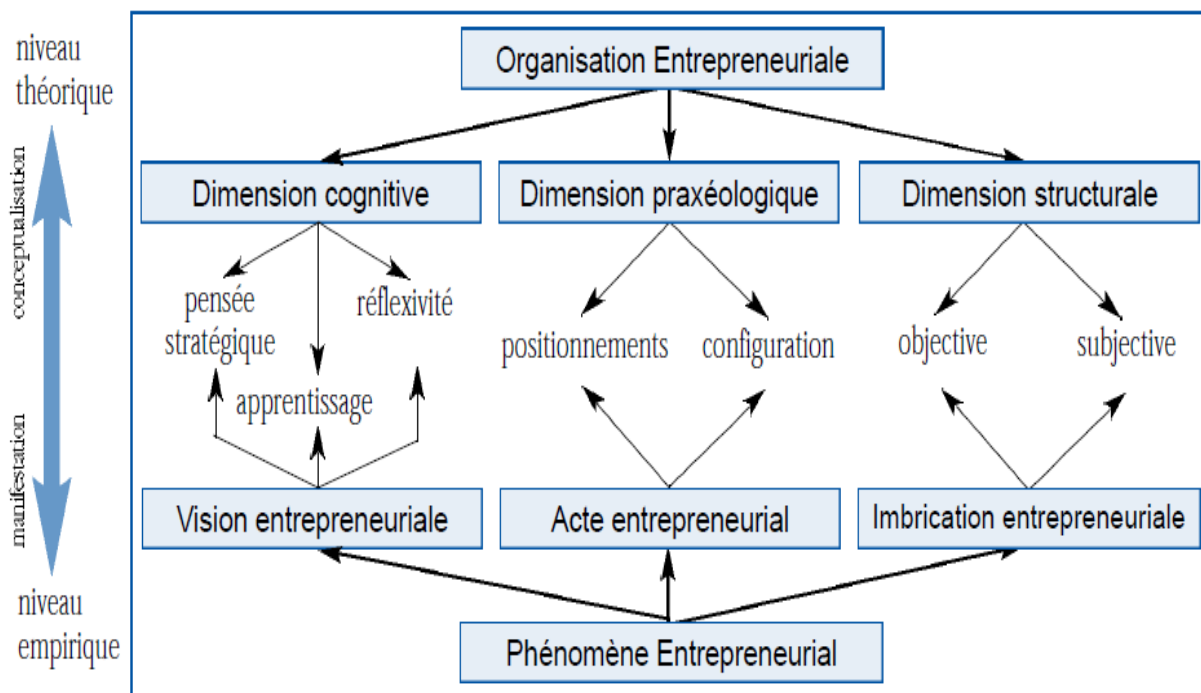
niveau théorique

conceptualisation

manifestation

niveau empirique

Organisation Entrepreneuriale

Dimension cognitive

Dimension praxéologique

Dimension structurale

pensée stratégique

réflexivité

apprentissage

positionnements

configuration

objective

subjective

Vision entrepreneuriale

Acte entrepreneurial

Imbrication entrepreneuriale

Phénomène Entrepreneurial